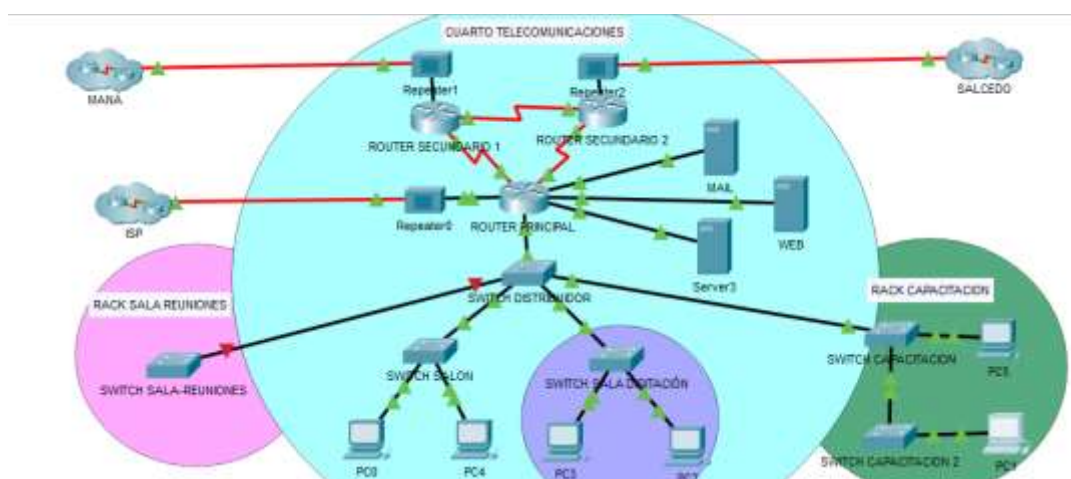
CUARTO TELECOMUNICACIONES

MANA

Repeater1

Repeater2

SALCEDO

ROUTER SECUNDARIO 1

ROUTER SECUNDARIO 2

MAIL

ISP

Repeater0

ROUTER PRINCIPAL

WEB

Server3

RACK SALA REUNIONES

SWITCH DISTRIBUIDOR

RACK CAPACITACION

SWITCH SALA-REUNIONES

SWITCH SALON

SWITCH SALA DIGITACIÓN

SWITCH CAPACITACION

PC5

SWITCH CAPACITACION 2

PC1

PC0

PC4

PC3

PC7